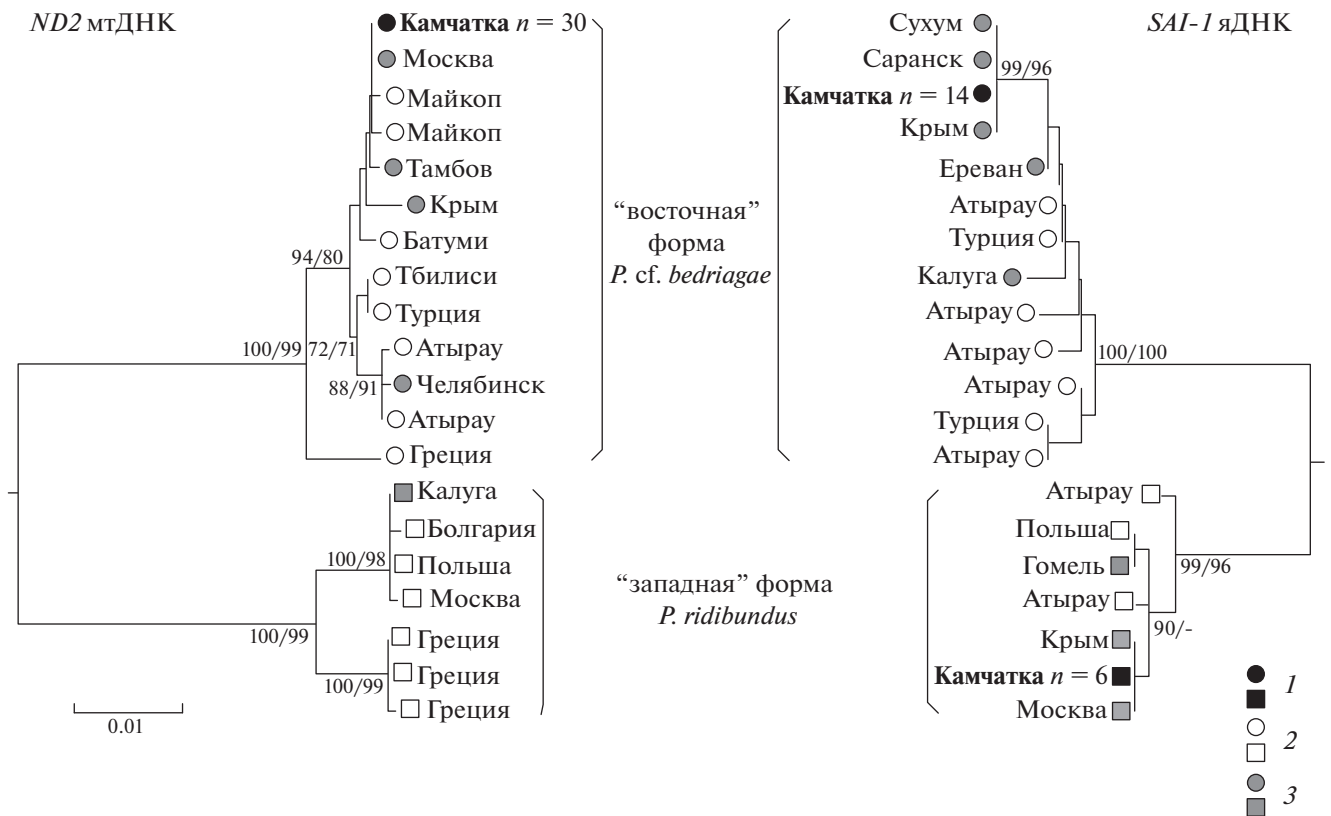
ND2 мтДНК

Камчатка $n = 30$
Москва
Майкоп
Майкоп
Тамбов
Крым
Батуми
94/80
Тбилиси
Турция
100/99
72/71
Атырау
88/91
Челябинск
Атырау
Греция
Калуга
Болгария
100/98
Польша
Москва
100/99
Греция
Греция
100/99
Греция
0.01

"восточная" форма P. cf. bedriagae

"западная" форма P. ridibundus

SAI-1 яДНК

Сухум
Саранск
99/96
Камчатка $n = 14$
Крым
Ереван
Атырау
Турция
Калуга
Атырау
Атырау
100/100
Атырау
Турция
Атырау
Атырау
Польша
Гомель
99/96
Атырау
Крым
90/-
Камчатка $n = 6$
Москва

1
2
3